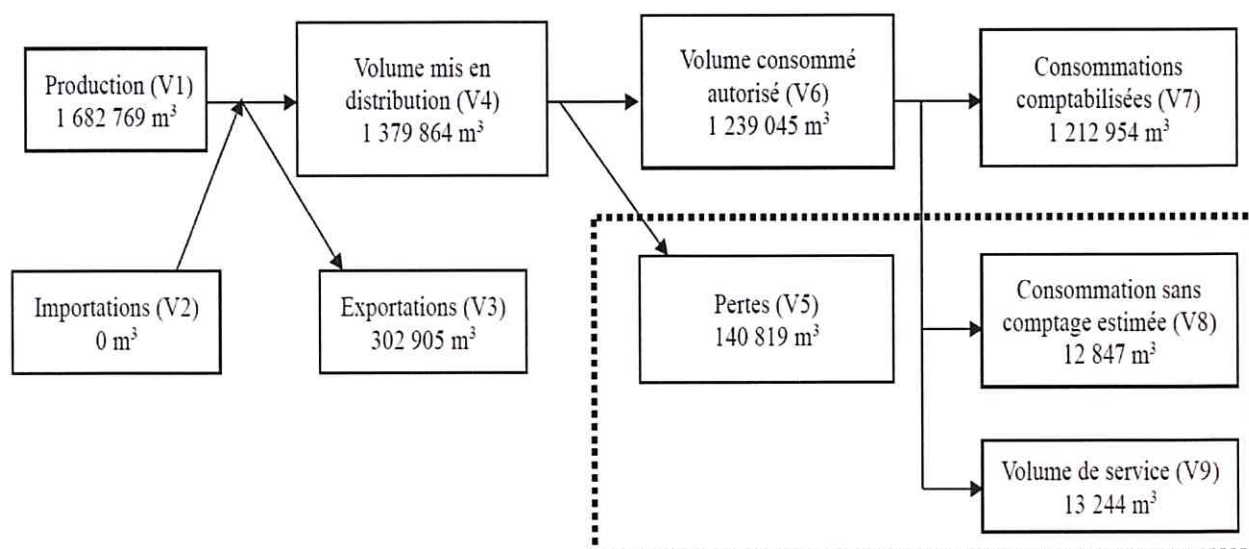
Production (V1)
1 682 769 m$^3$

Volume mis en distribution (V4)
1 379 864 m$^3$

Volume consommé autorisé (V6)
1 239 045 m$^3$

Consommations comptabilisées (V7)
1 212 954 m$^3$

Importations (V2)
0 m$^3$

Exportations (V3)
302 905 m$^3$

Pertes (V5)
140 819 m$^3$

Consommation sans comptage estimée (V8)
12 847 m$^3$

Volume de service (V9)
13 244 m$^3$